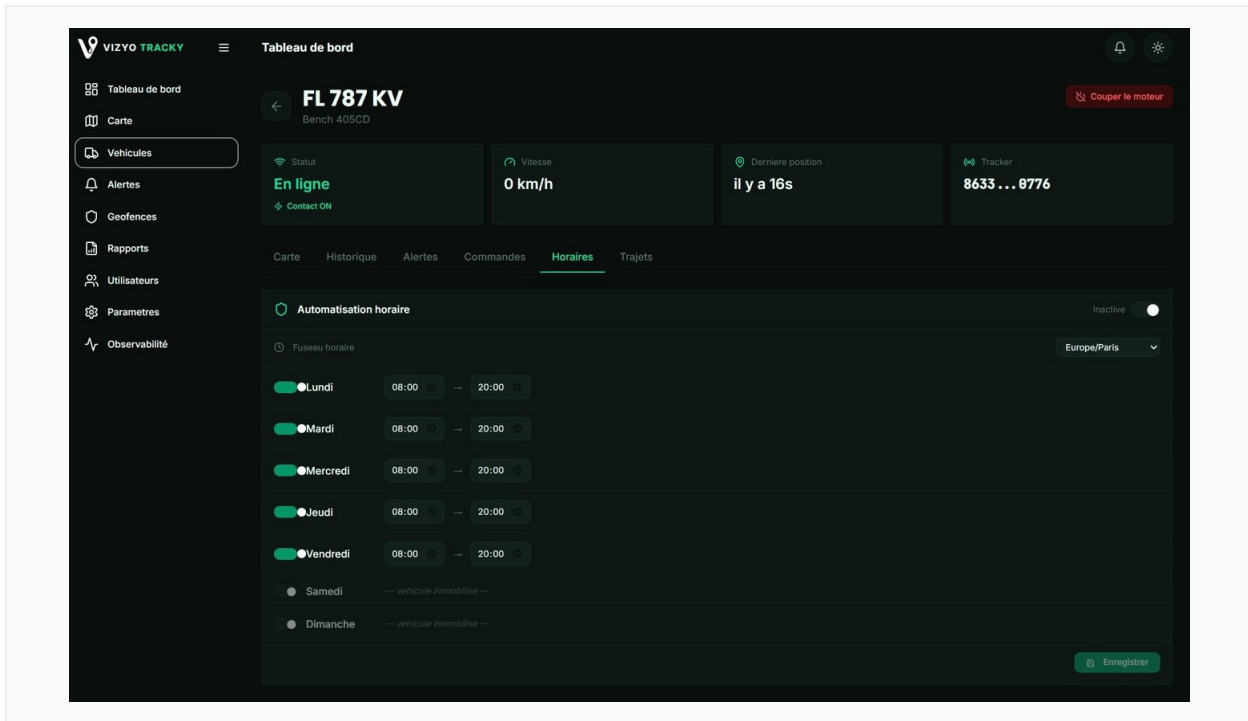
VIZYO TRACKY

Tableau de bord

Tableau de bord
Carte
Vehicules
Alertes
Geofences
Rapports
Utilisateurs
Parametres
Observabilité

FL 787 KV
Bench 405CD

Couper le moteur

Statut
En ligne
Contact ON

Vitesse
0 km/h

Derniere position
il y a 16s

Tracker
8633 ... 8776

Carte Historique Alertes Commandes Horaires Trajets

Automatisation horaire
Inactive

Fuseau horaire
Europe/Paris

Lundi 08:00 → 20:00
Mardi 08:00 → 20:00
Mercredi 08:00 → 20:00
Jeudi 08:00 → 20:00
Vendredi 08:00 → 20:00
Samedi — vehicule immobilise —
Dimanche — vehicule immobilise —

Enregistrer